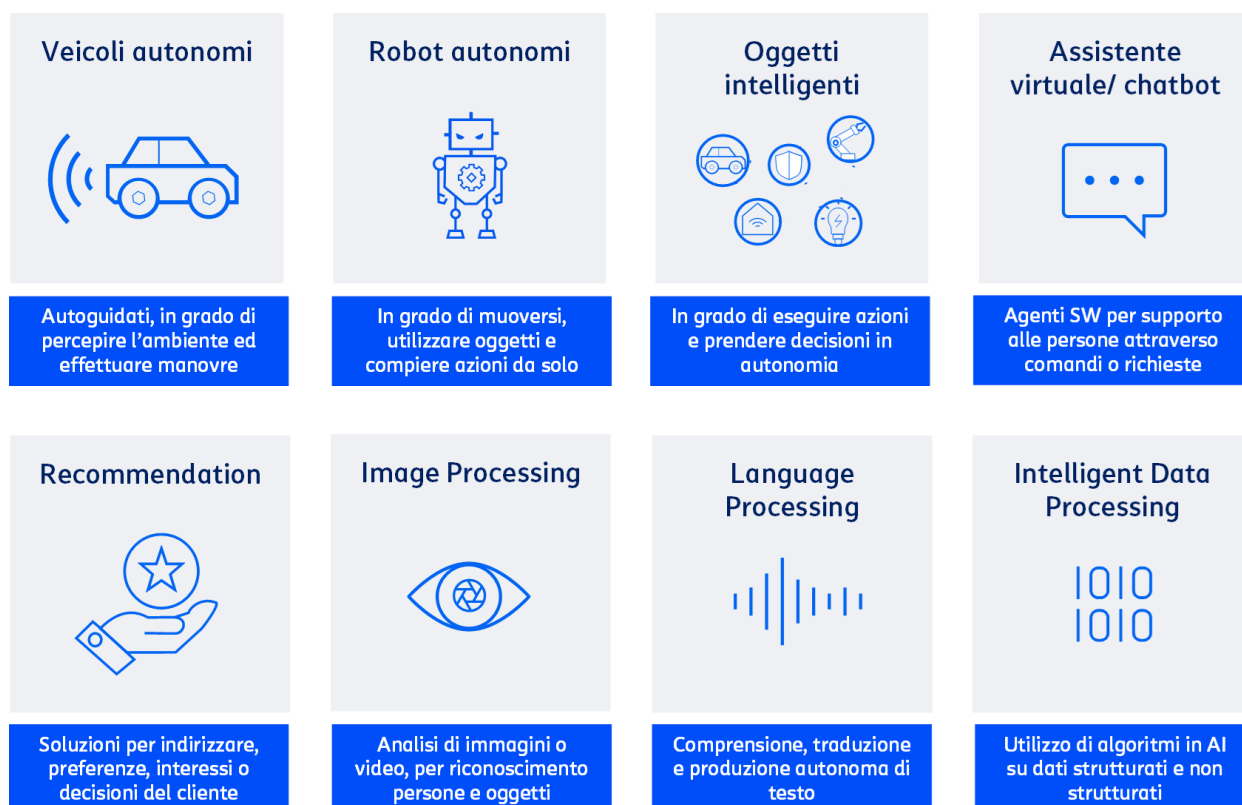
Veicoli autonomi

Autoguidati, in grado di percepire l’ambiente ed effettuare manovre

Robot autonomi

In grado di muoversi, utilizzare oggetti e compiere azioni da solo

Oggetti intelligenti

In grado di eseguire azioni e prendere decisioni in autonomia

Assistente virtuale/ chatbot

Agenti SW per supporto alle persone attraverso comandi o richieste

Recommendation

Soluzioni per indirizzare, preferenze, interessi o decisioni del cliente

Image Processing

Analisi di immagini o video, per riconoscimento persone e oggetti

Language Processing

Comprensione, traduzione e produzione autonoma di testo

Intelligent Data Processing

1010
1010

Utilizzo di algoritmi in AI su dati strutturati e non strutturati